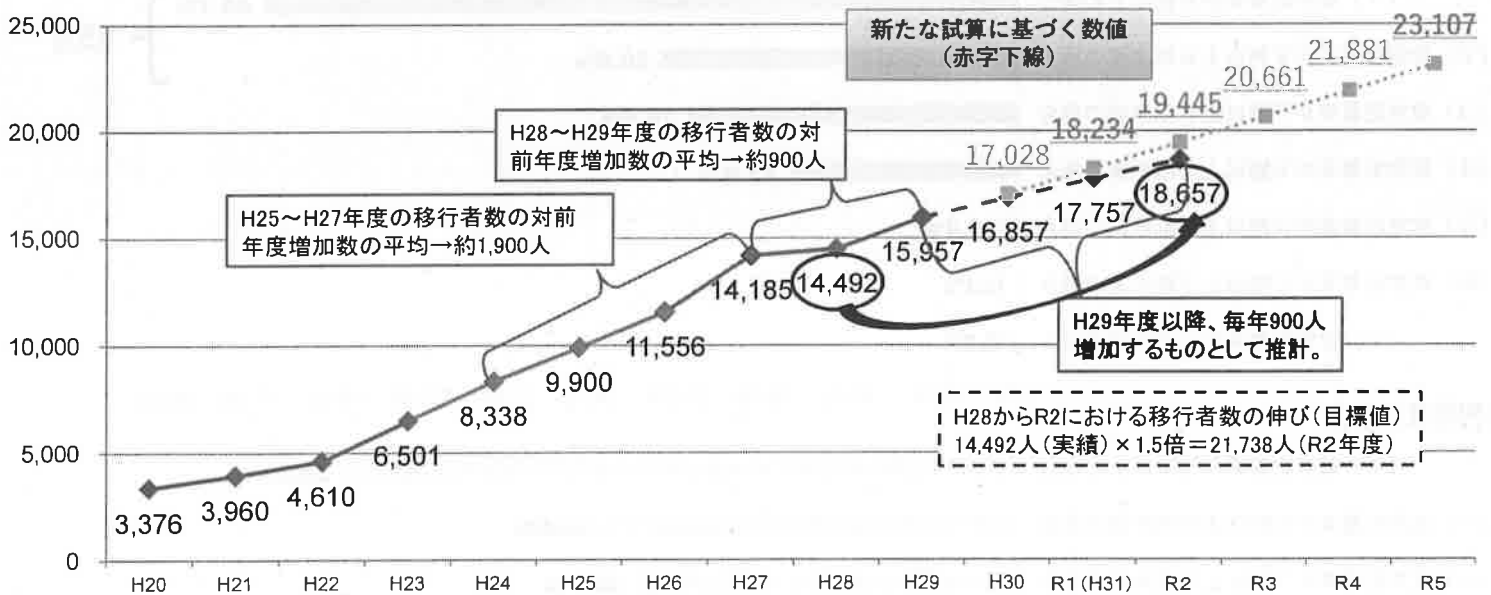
25,000
20,000
15,000
10,000
5,000
0

新たな試算に基づく数値
(赤字下線)

H28～H29年度の移行者数の対前年度増加数の平均→約900人

H25～H27年度の移行者数の対前年度増加数の平均→約1,900人

H29年度以降、毎年900人増加するものとして推計。

H28からR2における移行者数の伸び(目標値)
14,492人(実績)×1.5倍＝21,738人(R2年度)

3,376
3,960
4,610
6,501
8,338
9,900
11,556
14,185
14,492
15,957
16,857
17,757
18,657
17,028
18,234
19,445
20,661
21,881
23,107

H20 H21 H22 H23 H24 H25 H26 H27 H28 H29 H30 R1(H31) R2 R3 R4 R5